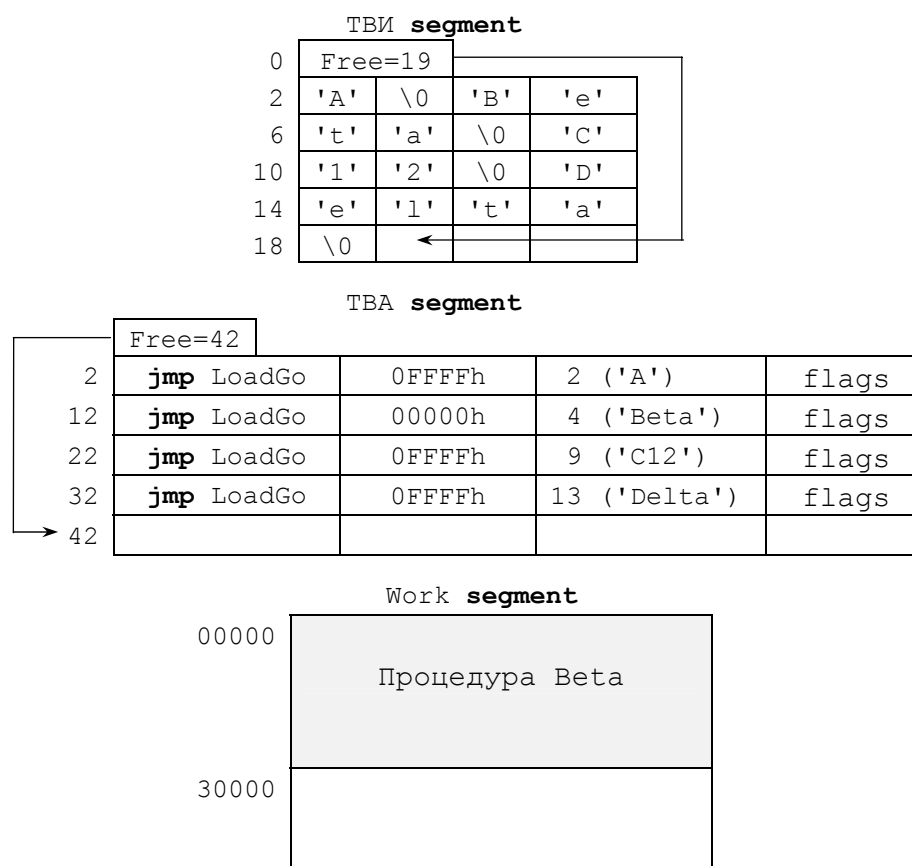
ТВИ **segment**

| | | | | |
|---|---|---|---|---|
| 0 | Free=19 | | | |
| 2 | 'A' | \0 | 'B' | 'e' |
| 6 | 't' | 'a' | \0 | 'C' |
| 10 | '1' | '2' | \0 | 'D' |
| 14 | 'e' | 'l' | 't' | 'a' |
| 18 | \0 | | | |

ТВА **segment**

| | | | | |
|---|---|---|---|---|
| | Free=42 | | | |
| 2 | **jmp** LoadGo | 0FFFFh | 2 ('A') | flags |
| 12 | **jmp** LoadGo | 00000h | 4 ('Beta') | flags |
| 22 | **jmp** LoadGo | 0FFFFh | 9 ('C12') | flags |
| 32 | **jmp** LoadGo | 0FFFFh | 13 ('Delta') | flags |
| 42 | | | | |

Work **segment**

00000

Процедура Beta

30000